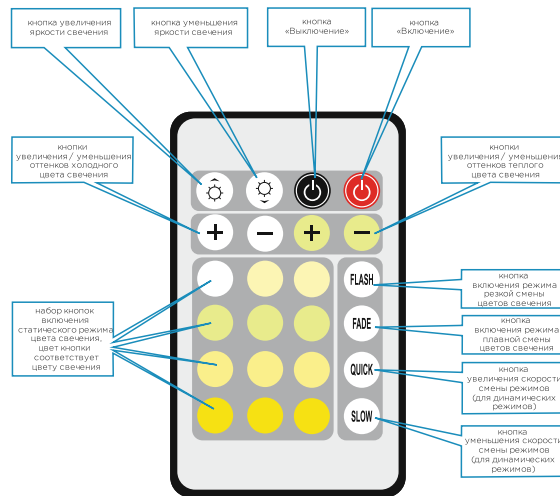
кнопка увеличения яркости свечения

кнопка уменьшения яркости свечения

кнопка «Выключение»

кнопка «Включение»

кнопки увеличения / уменьшения оттенков холодного цвета свечения

кнопки увеличения / уменьшения оттенков теплого цвета свечения

+

−

+

−

набор кнопок включения статического режима цвета свечения, цвет кнопки соответствует цвету свечения

FLASH

кнопка включения режима резкой смены цветов свечения

FADE

кнопка включения режима плавной смены цветов свечения

QUICK

кнопка увеличения скорости смены режимов (для динамических режимов)

SLOW

кнопка уменьшения скорости смены режимов (для динамических режимов)